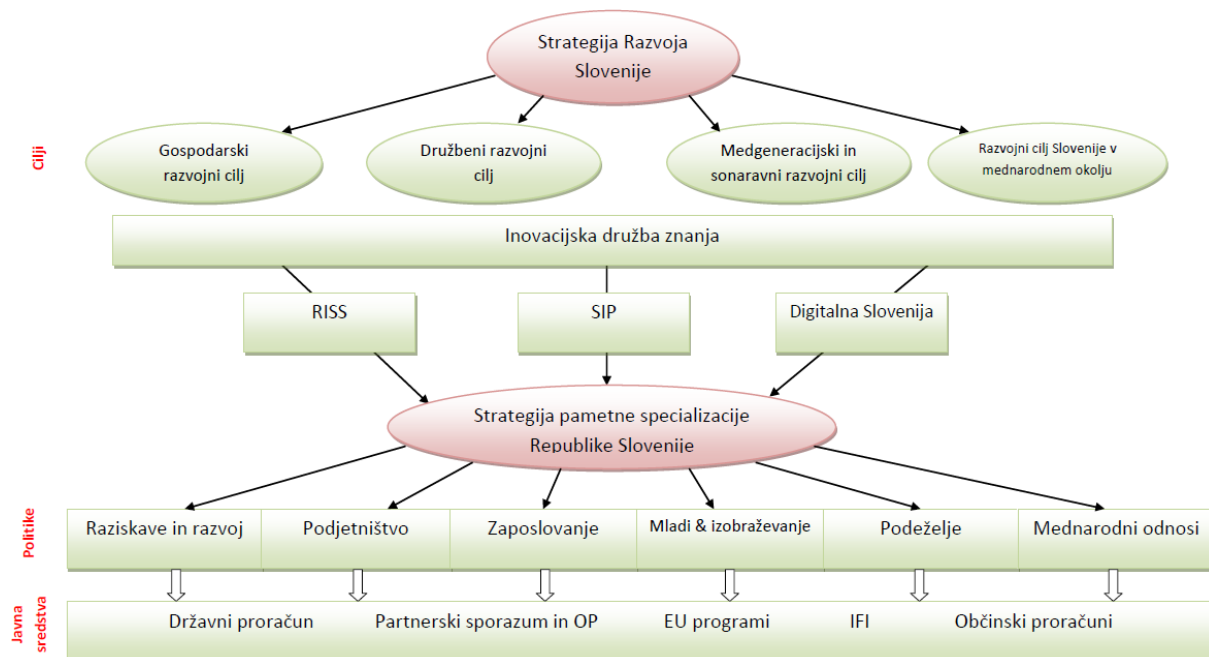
Strategija Razvoja Slovenije

Cilji

Gospodarski razvojni cilj

Družbeni razvojni cilj

Medgeneracijski in sonaravni razvojni cilj

Razvojni cilj Slovenije v mednarodnem okolju

Inovacijska družba znanja

RISS

SIP

Digitalna Slovenija

Strategija pametne specializacije Republike Slovenije

Politike

Raziskave in razvoj

Podjetništvo

Zaposlovanje

Mladi & izobraževanje

Podeželje

Mednarodni odnosi

Javna sredstva

Državni proračun

Partnerski sporazum in OP

EU programi

IFI

Občinski proračuni